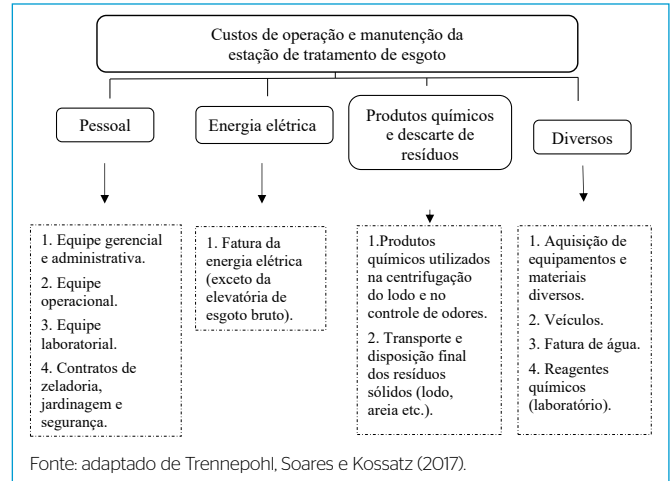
Custos de operação e manutenção da estação de tratamento de esgoto

Pessoal

Energia elétrica

Produtos químicos e descarte de resíduos

Diversos

1. Equipe gerencial e administrativa.
2. Equipe operacional.
3. Equipe laboratorial.
4. Contratos de zeladoria, jardinagem e segurança.

1. Fatura da energia elétrica (exceto da elevatória de esgoto bruto).

1.Produtos químicos utilizados na centrifugação do lodo e no controle de odores.
2. Transporte e disposição final dos resíduos sólidos (lodo, areia etc.).

1. Aquisição de equipamentos e materiais diversos.
2. Veículos.
3. Fatura de água.
4. Reagentes químicos (laboratório).

Fonte: adaptado de Trennepohl, Soares e Kossatz (2017).